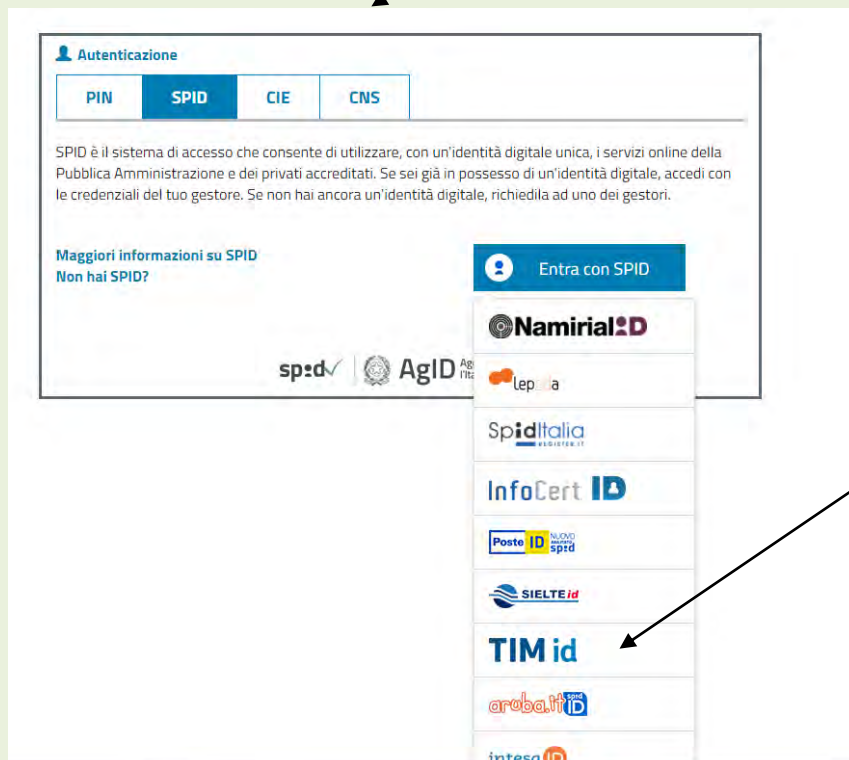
Autenticazione

| PIN | SPID | CIE | CNS |
|---|---|---|---|

SPID è il sistema di accesso che consente di utilizzare, con un'identità digitale unica, i servizi online della Pubblica Amministrazione e dei privati accreditati. Se sei già in possesso di un'identità digitale, accedi con le credenziali del tuo gestore. Se non hai ancora un'identità digitale, richiedila ad uno dei gestori.

Maggiori informazioni su SPID
Non hai SPID?

Entra con SPID

NamirialID

lepida

SpidItalia REGISTER.IT

InfoCert ID

Poste ID NUOVO abilitato spid

SIELTE id

TIM id

aruba.it spid ID

intesa ID

spid AgID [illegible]